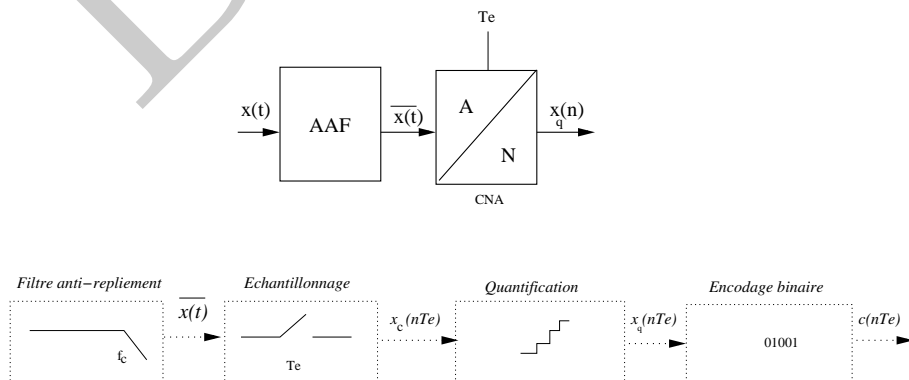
Te

$x(t)$

AAF

$\overline{x(t)}$

A

N

$x_q(n)$

CNA

Filtre anti−repliement

$f_c$

$\overline{x(t)}$

Echantillonnage

Te

$x_c(nTe)$

Quantification

$x_q(nTe)$

Encodage binaire

01001

$c(nTe)$